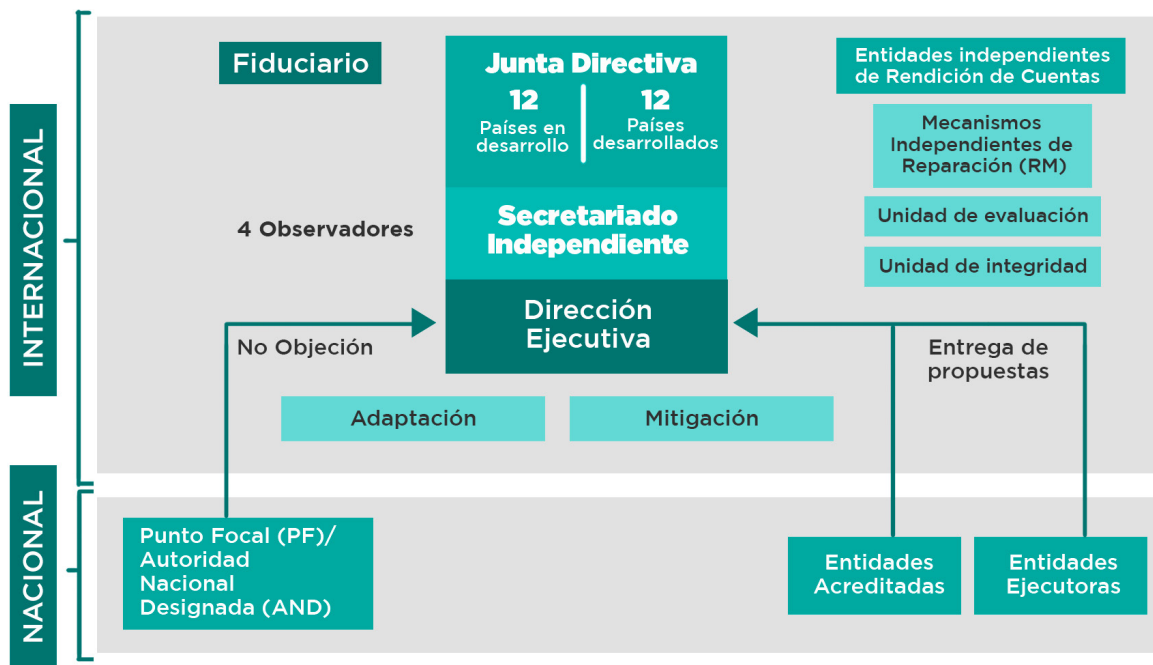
INTERNACIONAL

Fiduciario

Junta Directiva

12
Países en desarrollo

12
Países desarrollados

Secretariado Independiente

Dirección Ejecutiva

Entidades independientes de Rendición de Cuentas

Mecanismos Independientes de Reparación (RM)

Unidad de evaluación

Unidad de integridad

4 Observadores

No Objeción

Entrega de propuestas

Adaptación

Mitigación

NACIONAL

Punto Focal (PF)/ Autoridad Nacional Designada (AND)

Entidades Acreditadas

Entidades Ejecutoras